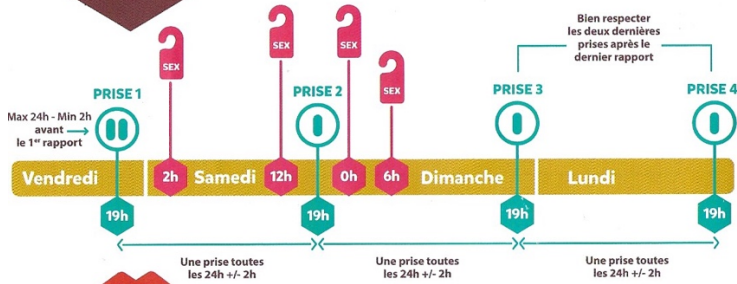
Bien respecter les deux dernières prises après le dernier rapport

SEX
SEX
SEX
SEX

PRISE 1
Max 24h - Min 2h avant le 1$^{er}$ rapport

PRISE 2

PRISE 3

PRISE 4

Vendredi
2h
Samedi
12h
0h
6h
Dimanche
Lundi

19h
19h
19h
19h

Une prise toutes les 24h +/- 2h

Une prise toutes les 24h +/- 2h

Une prise toutes les 24h +/- 2h